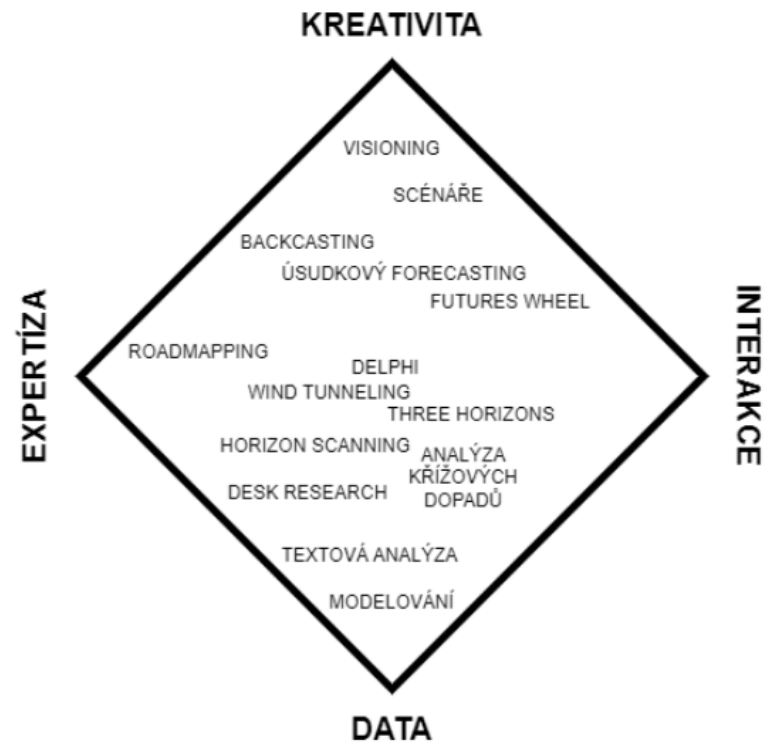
KREATIVITA

EXPERTÍZA

INTERAKCE

VISIONING

SCÉNÁŘE

BACKCASTING

ÚSUDKOVÝ FORECASTING

FUTURES WHEEL

ROADMAPPING

DELPHI

WIND TUNNELING

THREE HORIZONS

HORIZON SCANNING

ANALÝZA KŘÍŽOVÝCH DOPADŮ

DESK RESEARCH

TEXTOVÁ ANALÝZA

MODELOVÁNÍ

DATA